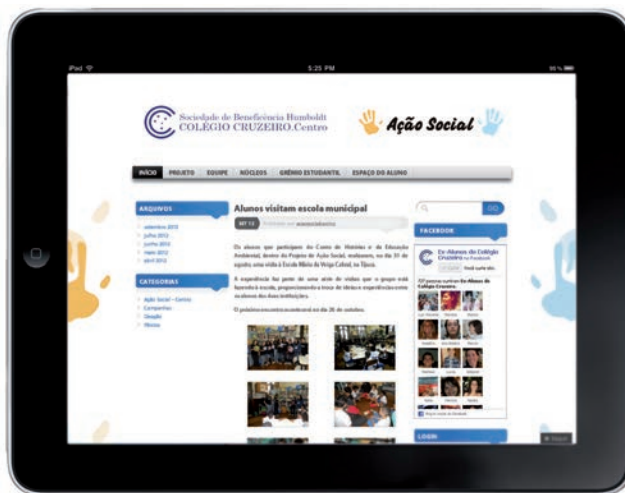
iPad
5:25 PM
95 %

Sociedade de Beneficência Humboldt
COLÉGIO CRUZEIRO.Centro

Ação Social

INÍCIO PROJETO EQUIPE NÚCLEOS GRÊMIO ESTUDANTIL ESPAÇO DO ALUNO

ARQUIVOS
setembro 2012
julho 2012
junho 2012
maio 2012
abril 2012

CATEGORIAS
Ação Social – Centro
Campanhas
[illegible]
Oficinas

Alunos visitam escola municipal

Os alunos que participam do Curso de Histórias e de Educação Ambiental, dentro do Projeto de Ação Social, realizaram, no dia 31 de agosto, uma visita à Escola Mário da Veiga Cabral, na Tijuca.

A experiência fez parte de uma série de visitas que o grupo está fazendo à escola, proporcionando a troca de ideias e experiências entre os alunos das duas instituições.

O próximo encontro acontecerá no dia 26 de outubro.

FACEBOOK
Ex-Alunos do Colégio Cruzeiro
Curtir

LOGIN